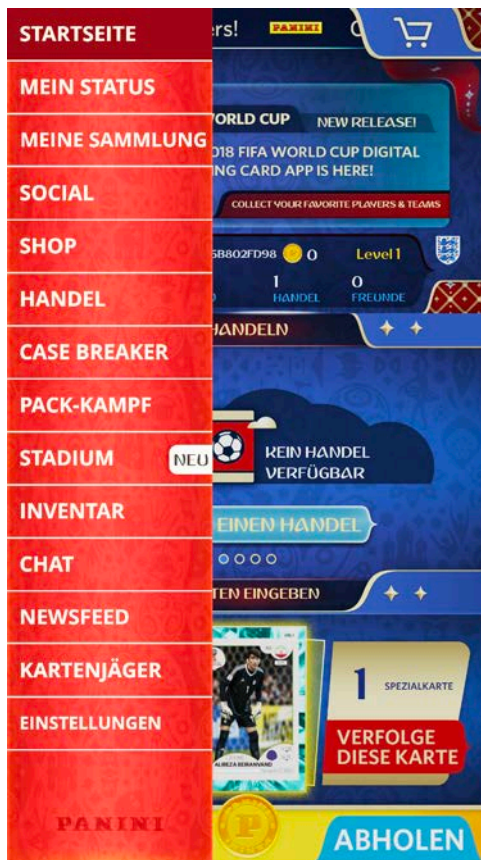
STARTSEITE
MEIN STATUS
MEINE SAMMLUNG
SOCIAL
SHOP
HANDEL
CASE BREAKER
PACK-KAMPF
STADIUM
NEU
INVENTAR
CHAT
NEWSFEED
KARTENJÄGER
EINSTELLUNGEN
PANINI

rs!
PANINI
ORLD CUP
NEW RELEASE!
018 FIFA WORLD CUP DIGITAL
NG CARD APP IS HERE!
COLLECT YOUR FAVORITE PLAYERS & TEAMS
5B802FD98
0
Level 1
1
HANDEL
0
FREUNDE
HANDELN
KEIN HANDEL
VERFÜGBAR
EINEN HANDEL
TEN EINGEBEN
ALIREZA BEIRANVAND
1
SPEZIALKARTE
VERFOLGE
DIESE KARTE
P
ABHOLEN